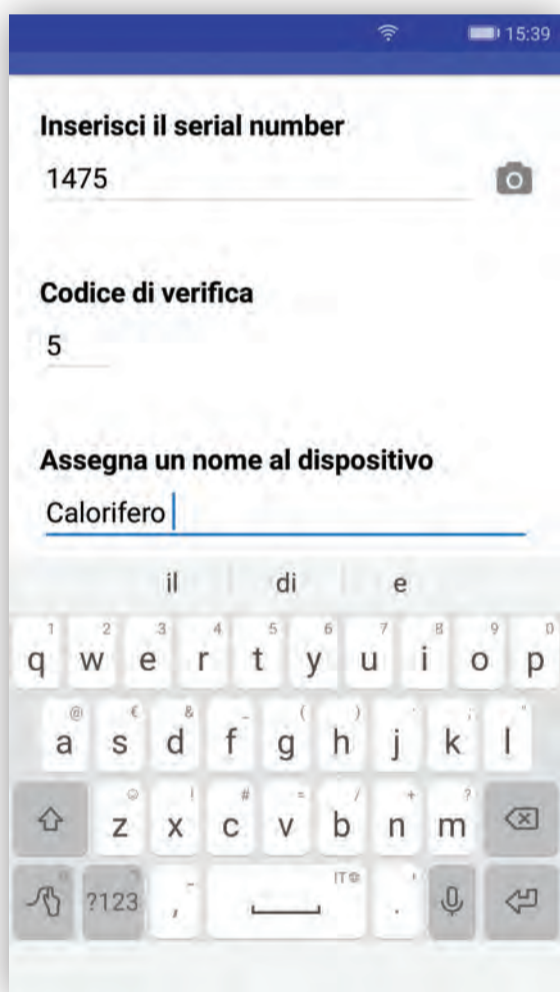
15:39

Inserisci il serial number

1475

Codice di verifica

5

Assegna un nome al dispositivo

Calorifero

il di e

1 2 3 4 5 6 7 8 9 0
q w e r t y u i o p

@ € & _ ( ) ' ; "
a s d f g h j k l

☺ ! # = / + ?
z x c v b n m

?123 , IT .